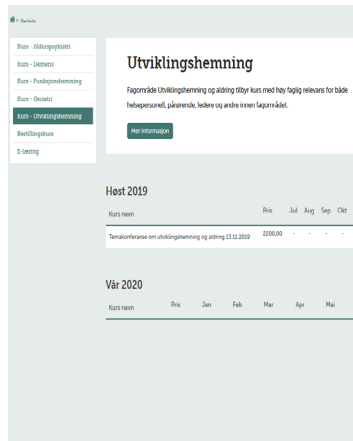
> Startside

Kurs - Alderspsykiatri
Kurs - Demens
Kurs - Funksjonshemning
Kurs - Geriatri
Kurs - Utviklingshemning
Bestillingskurs
E-læring

Utviklingshemning

Fagområde Utviklingshemning og aldring tilbyr kurs med høy faglig relevans for både helsepersonell, pårørende, ledere og andre innen fagområdet.

Mer informasjon

Høst 2019

| Kurs navn | Pris | Jul | Aug | Sep | Okt |
|---|---|---|---|---|---|
| Temakonferanse om utviklingshemning og aldring 13.11.2019 | 2200,00 | - | - | - | - |

Vår 2020

| Kurs navn | Pris | Jan | Feb | Mar | Apr | Mai |
|---|---|---|---|---|---|---|